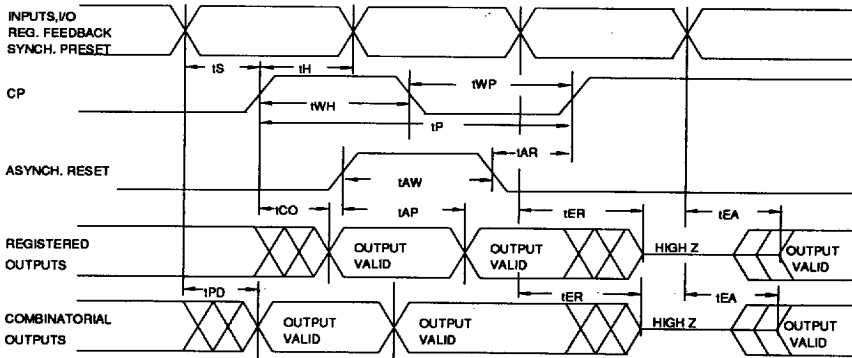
INPUTS,I/O
REG. FEEDBACK
SYNCH. PRESET

tS

tH

CP

tWH

tWP

tP

ASYNCH. RESET

tAR

tAW

tCO

tAP

tER

tEA

REGISTERED
OUTPUTS

OUTPUT
VALID

OUTPUT
VALID

HIGH Z

OUTPUT
VALID

tPD

tER

tEA

COMBINATORIAL
OUTPUTS

OUTPUT
VALID

OUTPUT
VALID

HIGH Z

OUTPUT
VALID